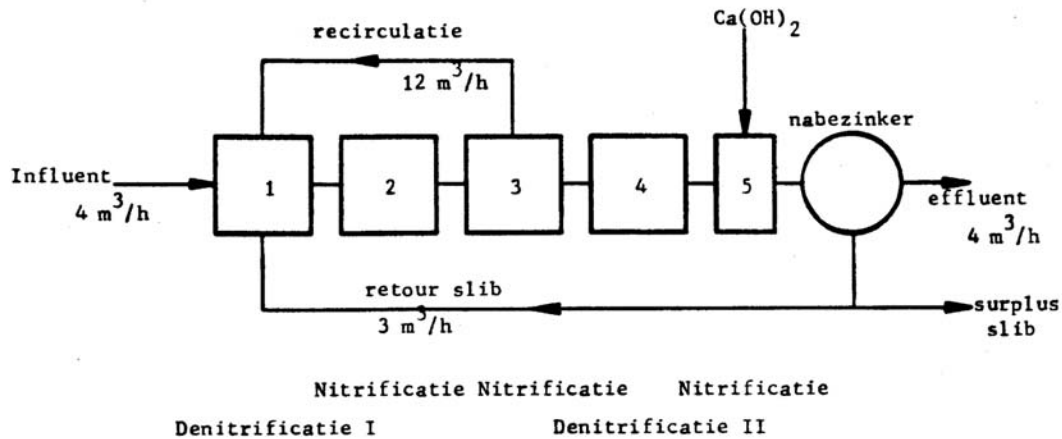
recirculatie

$12\ m^3/h$

$Ca(OH)_2$

nabezinker

Influent

$4\ m^3/h$

1

2

3

4

5

effluent

$4\ m^3/h$

retour slib

$3\ m^3/h$

surplus slib

Nitrificatie Nitrificatie Nitrificatie

Denitrificatie I Denitrificatie II